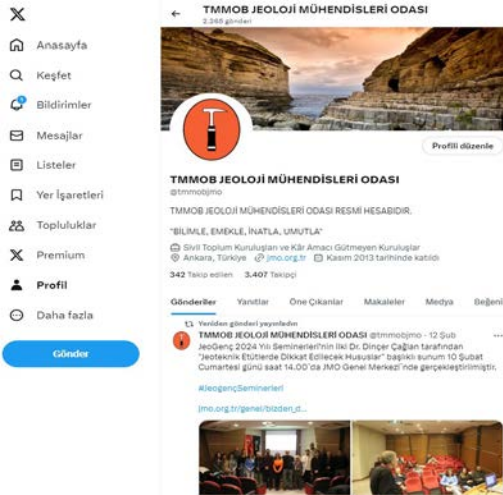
Anasayfa
Keşfet
Bildirimler
Mesajlar
Listeler
Yer İşaretleri
Topluluklar
Premium
Profil
Daha fazla
Gönder

TMMOB JEOLOJİ MÜHENDİSLERİ ODASI
2.365 gönderi

Profili düzenle

TMMOB JEOLOJİ MÜHENDİSLERİ ODASI
@tmmobjmo

TMMOB JEOLOJİ MÜHENDİSLERİ ODASI RESMİ HESABIDIR.

"BİLİMLE, EMEKLE, İNATLA, UMUTLA"

Sivil Toplum Kuruluşları ve Kâr Amacı Gütmeyen Kuruluşlar
Ankara, Türkiye jmo.org.tr Kasım 2013 tarihinde katıldı

342 Takip edilen 3.407 Takipçi

Gönderiler Yanıtlar Öne Çıkanlar Makaleler Medya Beğeni

Yeniden gönderi yayınladın
TMMOB JEOLOJİ MÜHENDİSLERİ ODASI @tmmobjmo · 12 Şub
JeoGenç 2024 Yılı Seminerleri'nin İlki Dr. Dinçer Çağlan tarafından "Jeoteknik Etütlerde Dikkat Edilecek Hususlar" başlıklı sunum 10 Şubat Cumartesi günü saat 14.00'da JMO Genel Merkezi'nde gerçekleştirilmiştir.

#JeogençSeminerleri

jmo.org.tr/genel/bizden_d...